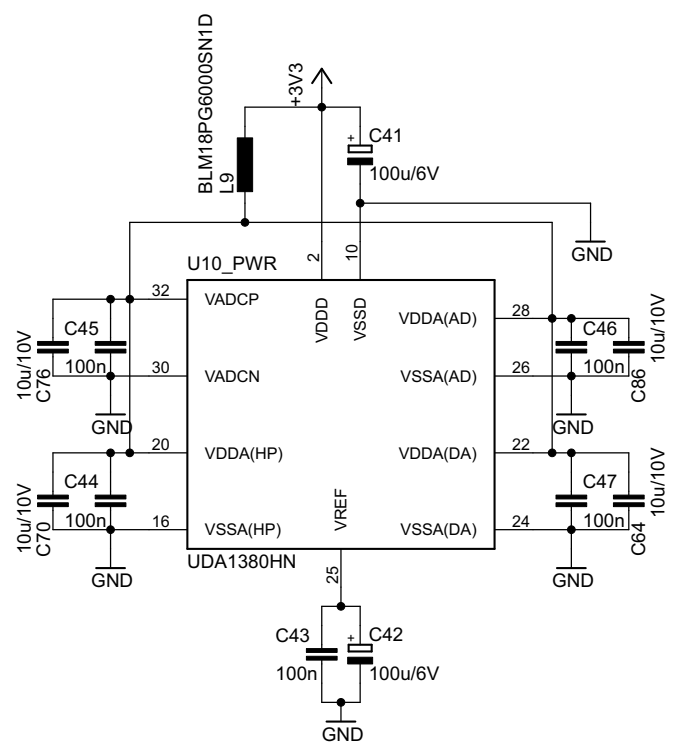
BLM18PG6000SN1D
L9
+3V3
+
C41
100u/6V
GND
U10_PWR
2
10
VDDD
VSSD
32
VADCP
30
VADCN
10u/10V
C76
C45
100n
GND
20
VDDA(HP)
16
VSSA(HP)
10u/10V
C70
C44
100n
GND
UDA1380HN
VREF
28
VDDA(AD)
26
VSSA(AD)
C46
100n
10u/10V
C86
GND
22
VDDA(DA)
24
VSSA(DA)
C47
100n
10u/10V
C64
GND
25
C43
100n
+
C42
100u/6V
GND